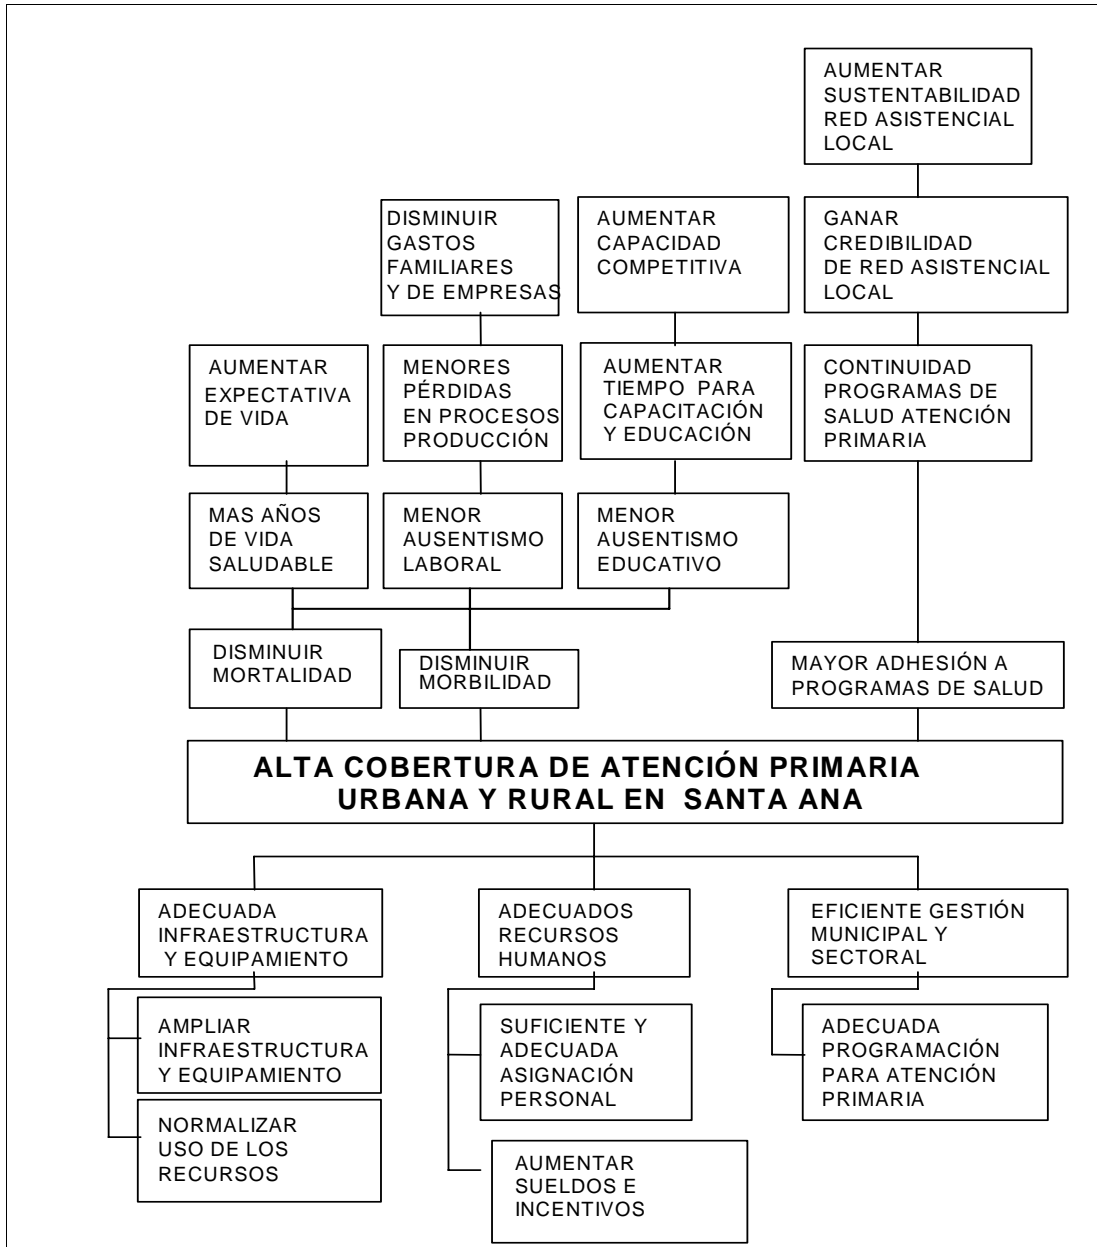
AUMENTAR SUSTENTABILIDAD RED ASISTENCIAL LOCAL

DISMINUIR GASTOS FAMILIARES Y DE EMPRESAS

AUMENTAR CAPACIDAD COMPETITIVA

GANAR CREDIBILIDAD DE RED ASISTENCIAL LOCAL

AUMENTAR EXPECTATIVA DE VIDA

MENORES PÉRDIDAS EN PROCESOS PRODUCCIÓN

AUMENTAR TIEMPO PARA CAPACITACIÓN Y EDUCACIÓN

CONTINUIDAD PROGRAMAS DE SALUD ATENCIÓN PRIMARIA

MAS AÑOS DE VIDA SALUDABLE

MENOR AUSENTISMO LABORAL

MENOR AUSENTISMO EDUCATIVO

DISMINUIR MORTALIDAD

DISMINUIR MORBILIDAD

MAYOR ADHESIÓN A PROGRAMAS DE SALUD

ALTA COBERTURA DE ATENCIÓN PRIMARIA URBANA Y RURAL EN SANTA ANA

ADECUADA INFRAESTRUCTURA Y EQUIPAMIENTO

ADECUADOS RECURSOS HUMANOS

EFICIENTE GESTIÓN MUNICIPAL Y SECTORAL

AMPLIAR INFRAESTRUCTURA Y EQUIPAMIENTO

SUFICIENTE Y ADECUADA ASIGNACIÓN PERSONAL

ADECUADA PROGRAMACIÓN PARA ATENCIÓN PRIMARIA

NORMALIZAR USO DE LOS RECURSOS

AUMENTAR SUELDOS E INCENTIVOS